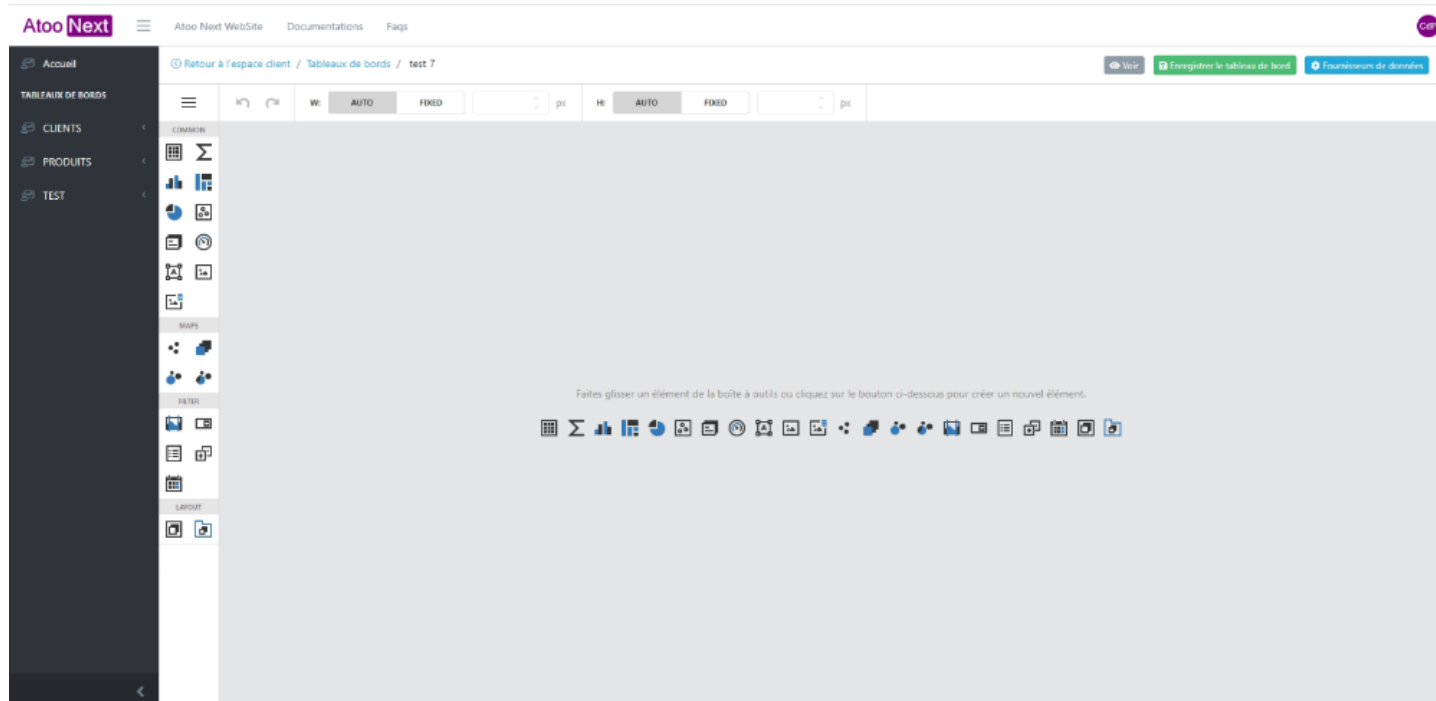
Atoo Next

Atoo Next WebSite   Documentations   Faqs

Accueil
TABLEAUX DE BORDS
CLIENTS
PRODUITS
TEST

Retour à l'espace client / Tableaux de bords / test 7

Voir   Enregistrer le tableau de bord   Fournisseurs de données

W: AUTO FIXED px   H: AUTO FIXED px

COMMON
MAPS
FILTER
LAYOUT

Faites glisser un élément de la boîte à outils ou cliquez sur le bouton ci-dessous pour créer un nouvel élément.